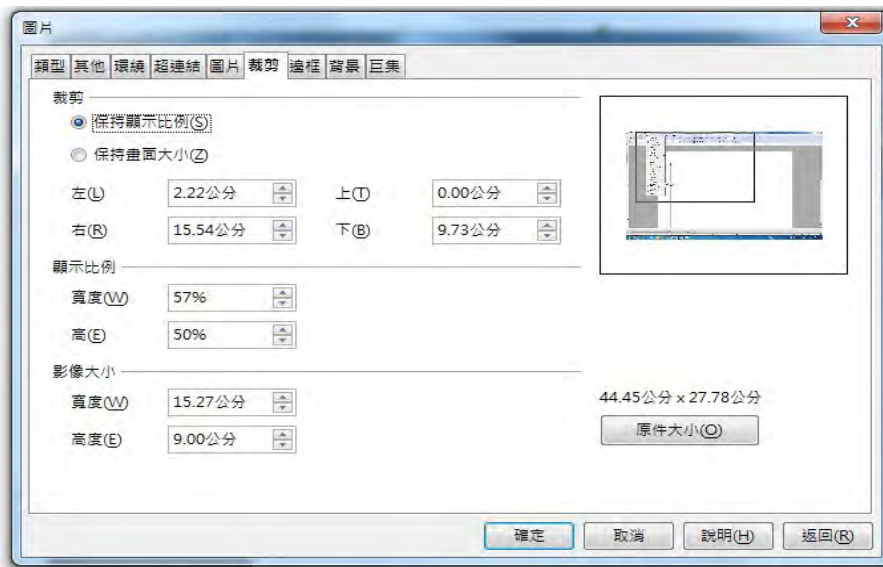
圖片

類型 其他 環繞 超連結 圖片 裁剪 邊框 背景 巨集

裁剪

保持顯示比例(S)

保持畫面大小(Z)

左(L) 2.22公分 上(T) 0.00公分

右(R) 15.54公分 下(B) 9.73公分

顯示比例

寬度(W) 57%

高(E) 50%

影像大小

寬度(W) 15.27公分

高度(E) 9.00公分

44.45公分 x 27.78公分

原件大小(O)

確定 取消 說明(H) 返回(R)